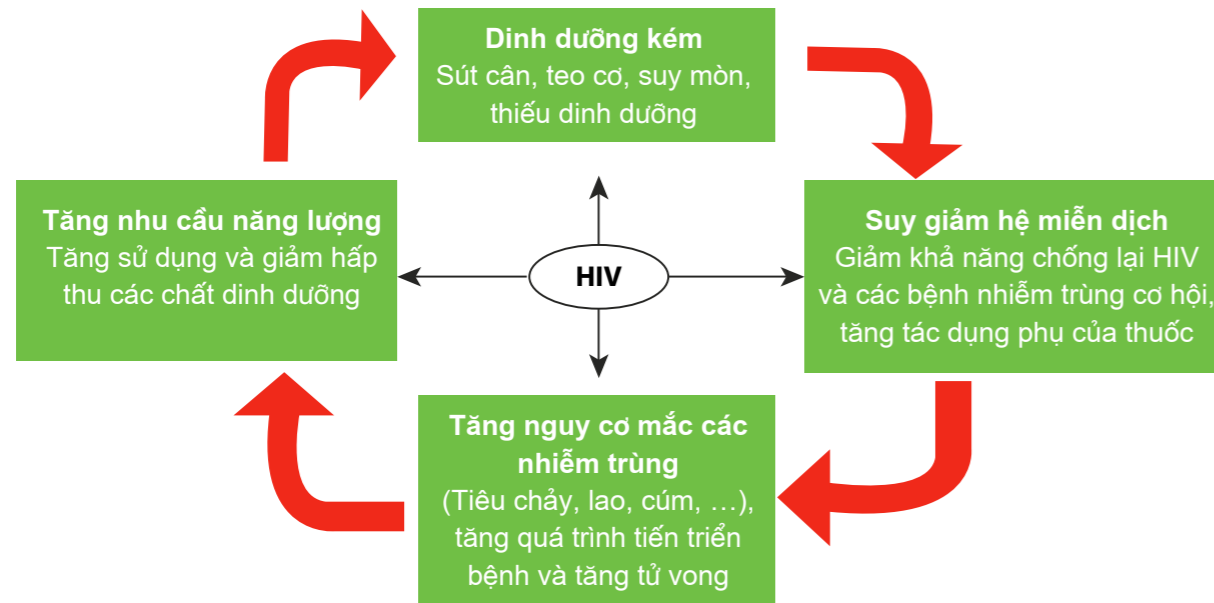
Dinh dưỡng kém
Sút cân, teo cơ, suy mòn, thiếu dinh dưỡng

Tăng nhu cầu năng lượng
Tăng sử dụng và giảm hấp thu các chất dinh dưỡng

HIV

Suy giảm hệ miễn dịch
Giảm khả năng chống lại HIV và các bệnh nhiễm trùng cơ hội, tăng tác dụng phụ của thuốc

Tăng nguy cơ mắc các nhiễm trùng
(Tiêu chảy, lao, cúm, …), tăng quá trình tiến triển bệnh và tăng tử vong